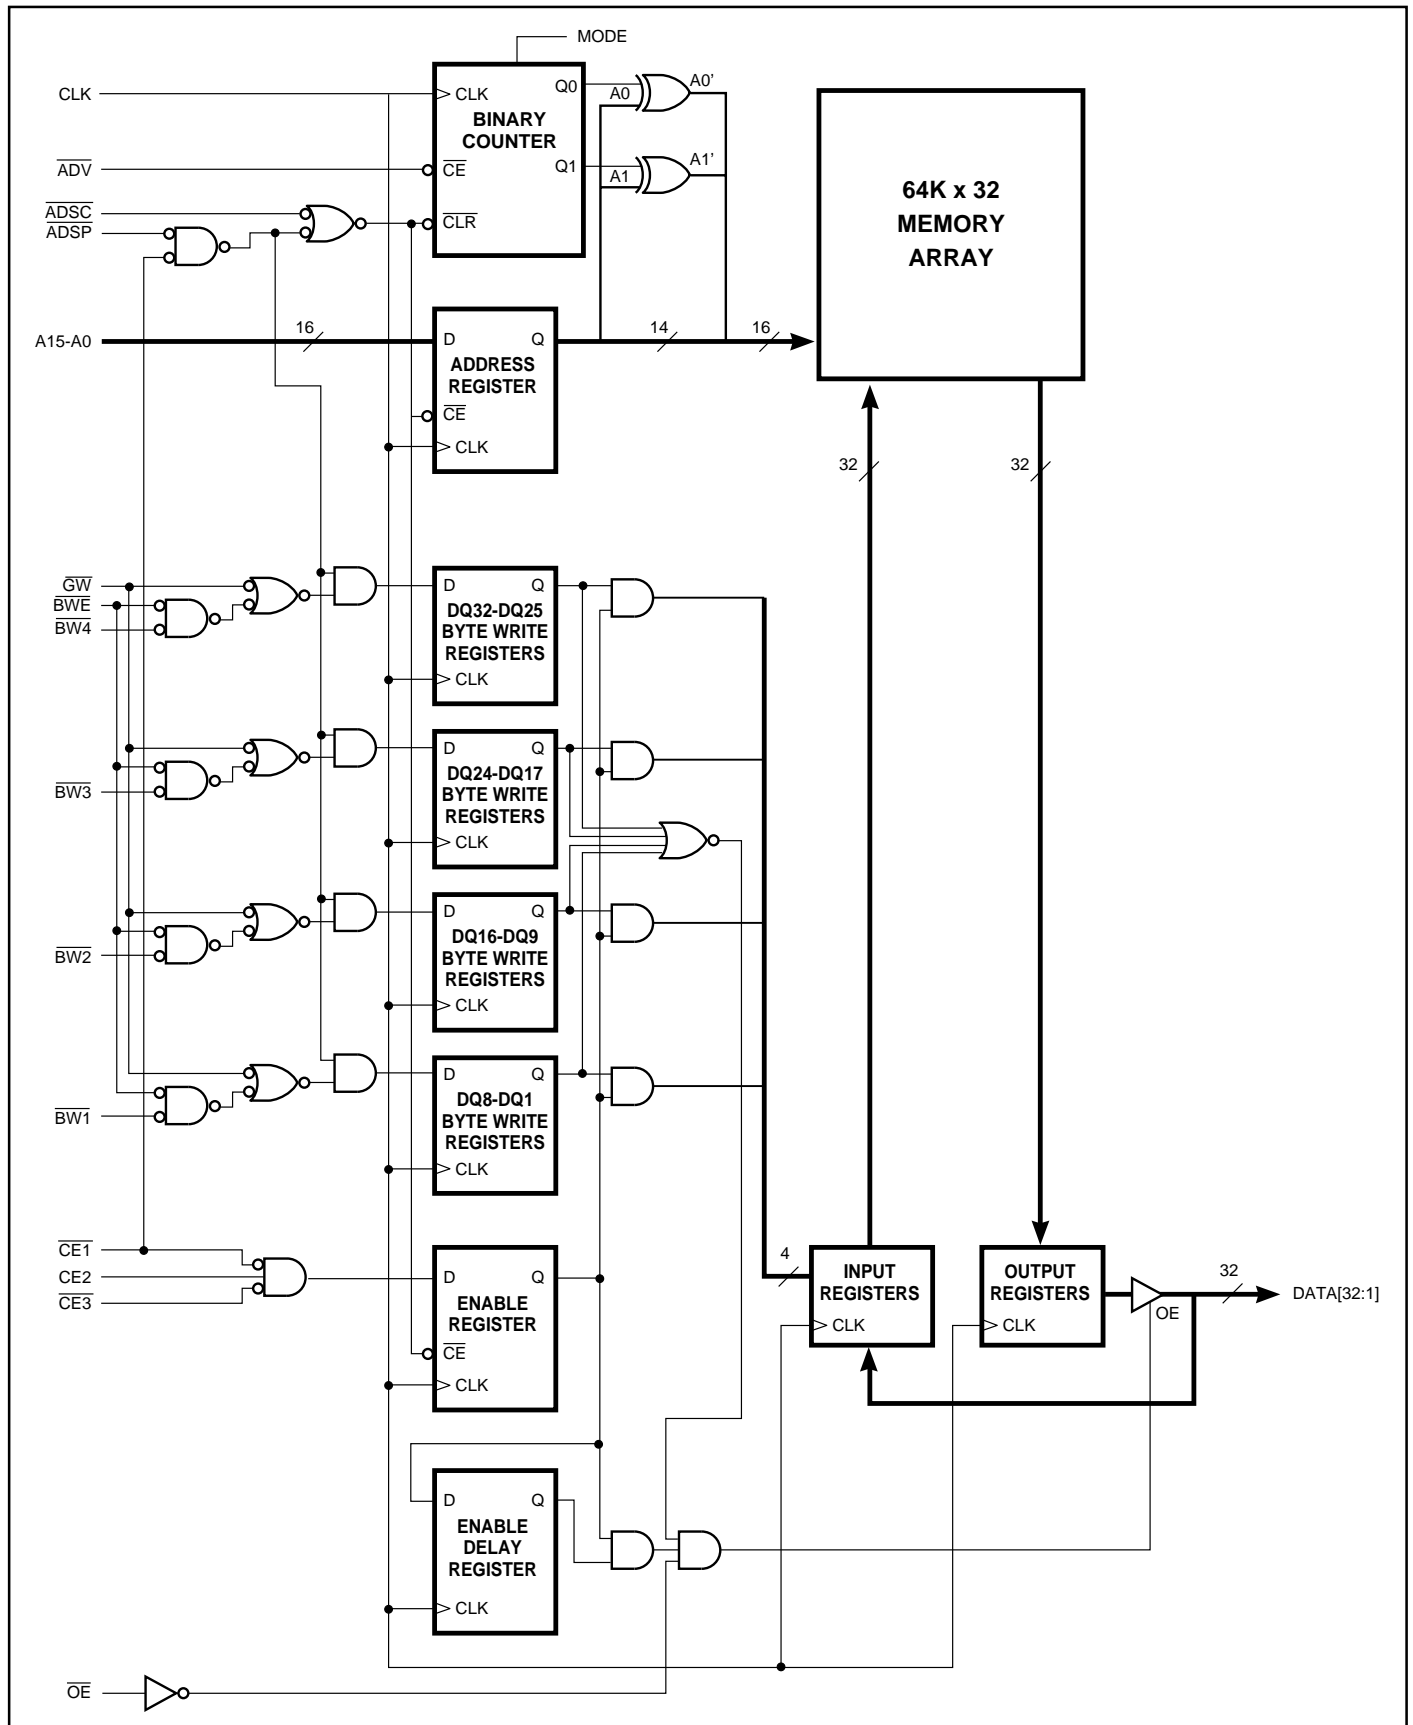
MODE

CLK

$\overline{ADV}$

$\overline{ADSC}$

$\overline{ADSP}$

CLK

BINARY COUNTER

Q0

Q1

$\overline{CE}$

$\overline{CLR}$

A0

A1

A0'

A1'

64K x 32 MEMORY ARRAY

A15-A0

16

D

Q

ADDRESS REGISTER

$\overline{CE}$

CLK

14

16

32

32

$\overline{GW}$

$\overline{BWE}$

$\overline{BW4}$

D

Q

DQ32-DQ25 BYTE WRITE REGISTERS

CLK

D

Q

DQ24-DQ17 BYTE WRITE REGISTERS

CLK

$\overline{BW3}$

D

Q

DQ16-DQ9 BYTE WRITE REGISTERS

CLK

$\overline{BW2}$

D

Q

DQ8-DQ1 BYTE WRITE REGISTERS

CLK

$\overline{BW1}$

$\overline{CE1}$

CE2

$\overline{CE3}$

D

Q

ENABLE REGISTER

$\overline{CE}$

CLK

4

INPUT REGISTERS

CLK

OUTPUT REGISTERS

CLK

OE

32

DATA[32:1]

D

Q

ENABLE DELAY REGISTER

CLK

$\overline{OE}$